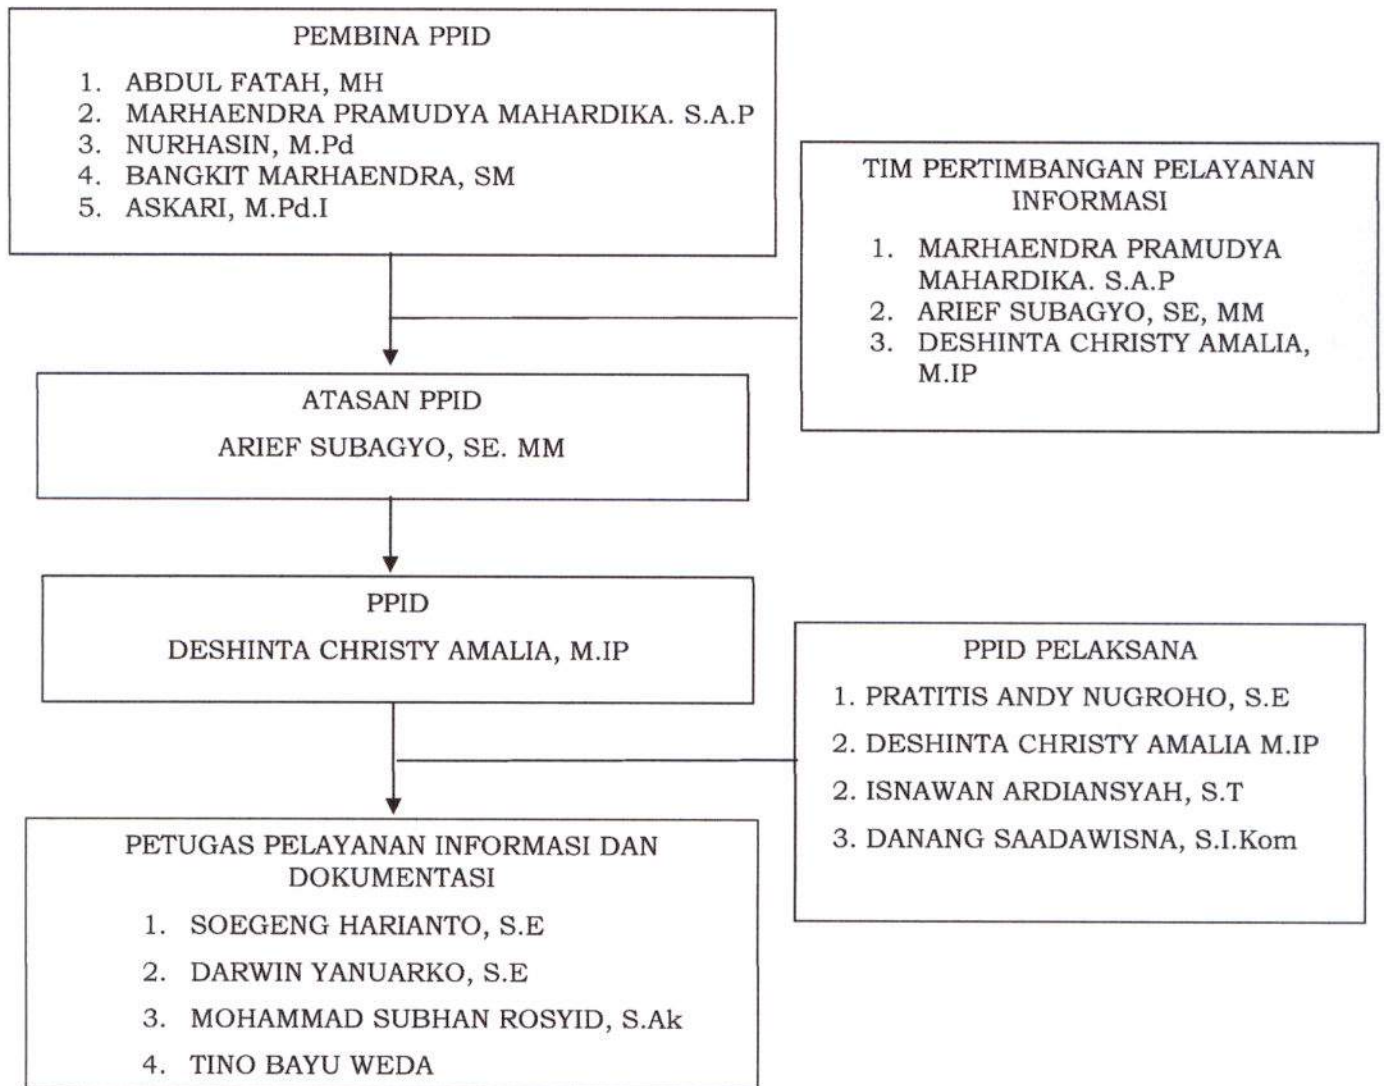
PEMBINA PPID

1. ABDUL FATAH, MH
2. MARHAENDRA PRAMUDYA MAHARDIKA. S.A.P
3. NURHASIN, M.Pd
4. BANGKIT MARHAENDRA, SM
5. ASKARI, M.Pd.I

TIM PERTIMBANGAN PELAYANAN INFORMASI

1. MARHAENDRA PRAMUDYA MAHARDIKA. S.A.P
2. ARIEF SUBAGYO, SE, MM
3. DESHINTA CHRISTY AMALIA, M.IP

ATASAN PPID

ARIEF SUBAGYO, SE. MM

PPID

DESHINTA CHRISTY AMALIA, M.IP

PPID PELAKSANA

1. PRATITIS ANDY NUGROHO, S.E
2. DESHINTA CHRISTY AMALIA M.IP
2. ISNAWAN ARDIANSYAH, S.T
3. DANANG SAADAWISNA, S.I.Kom

PETUGAS PELAYANAN INFORMASI DAN DOKUMENTASI

1. SOEGENG HARIANTO, S.E
2. DARWIN YANUARKO, S.E
3. MOHAMMAD SUBHAN ROSYID, S.Ak
4. TINO BAYU WEDA